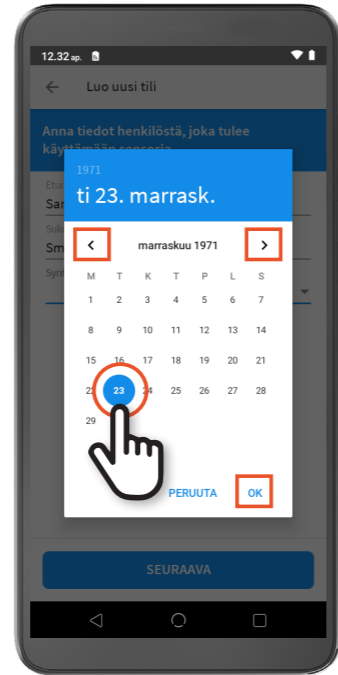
12.32 ap.

Luo uusi tili

Anna tiedot henkilöstä, joka tulee käyttämään sensoria

Etu
Sar
Suk
Sm
Syn

1971
ti 23. marrask.

marraskuu 1971

| M | T | K | T | P | L | S |
|---|---|---|---|---|---|---|
| 1 | 2 | 3 | 4 | 5 | 6 | 7 |
| 8 | 9 | 10 | 11 | 12 | 13 | 14 |
| 15 | 16 | 17 | 18 | 19 | 20 | 21 |
| 22 | 23 | 24 | 25 | 26 | 27 | 28 |
| 29 | 30 | | | | | |

PERUUTA OK

SEURAAVA